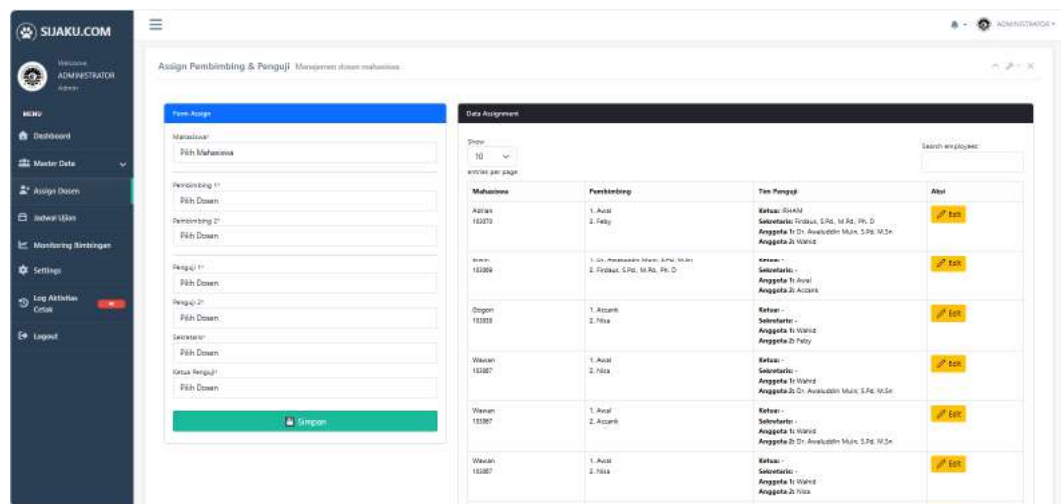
SIJAKU.COM

Welcome
ADMINISTRATOR
Admin

MENU
Dashboard
Master Data
Assign Dosen
Jadwal Ujian
Monitoring Bimbingan
Settings
Log Aktivitas Cetak
Logout

ADMINISTRATOR

Assign Pembimbing & Penguji Manajemen dosen mahasiswa

Form Assign

Mahasiswa*
Pilih Mahasiswa

Pembimbing 1*
Pilih Dosen

Pembimbing 2*
Pilih Dosen

Penguji 1*
Pilih Dosen

Penguji 2*
Pilih Dosen

Sekretaris*
Pilih Dosen

Ketua Penguji*
Pilih Dosen

Simpan

Data Assignment

Show 10 entries per page

Search employees:

| Mahasiswa | Pembimbing | Tim Penguji | Aksi |
|---|---|---|---|
| Adrian 183870 | 1. Awal 2. Feby | Ketua: RHAM Sekretaris: Firdaus, S.Pd., M.Pd., Ph. D Anggota 1: Dr. Awaluddin Muis, S.Pd., M.Sn Anggota 2: Wahid | Edit |
| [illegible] 183869 | 1. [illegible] 2. Firdaus, S.Pd., M.Pd., Ph. D | Ketua: - Sekretaris: - Anggota 1: Awal Anggota 2: Accank | Edit |
| Gogon 183858 | 1. Accank 2. Nisa | Ketua: - Sekretaris: - Anggota 1: Wahid Anggota 2: Feby | Edit |
| Wawan 183867 | 1. Awal 2. Nisa | Ketua: - Sekretaris: - Anggota 1: Wahid Anggota 2: Dr. Awaluddin Muis, S.Pd., M.Sn | Edit |
| Wawan 183867 | 1. Awal 2. Accank | Ketua: - Sekretaris: - Anggota 1: Wahid Anggota 2: Dr. Awaluddin Muis, S.Pd., M.Sn | Edit |
| Wawan 183867 | 1. Awal 2. Nisa | Ketua: - Sekretaris: - Anggota 1: Wahid Anggota 2: Nisa | Edit |